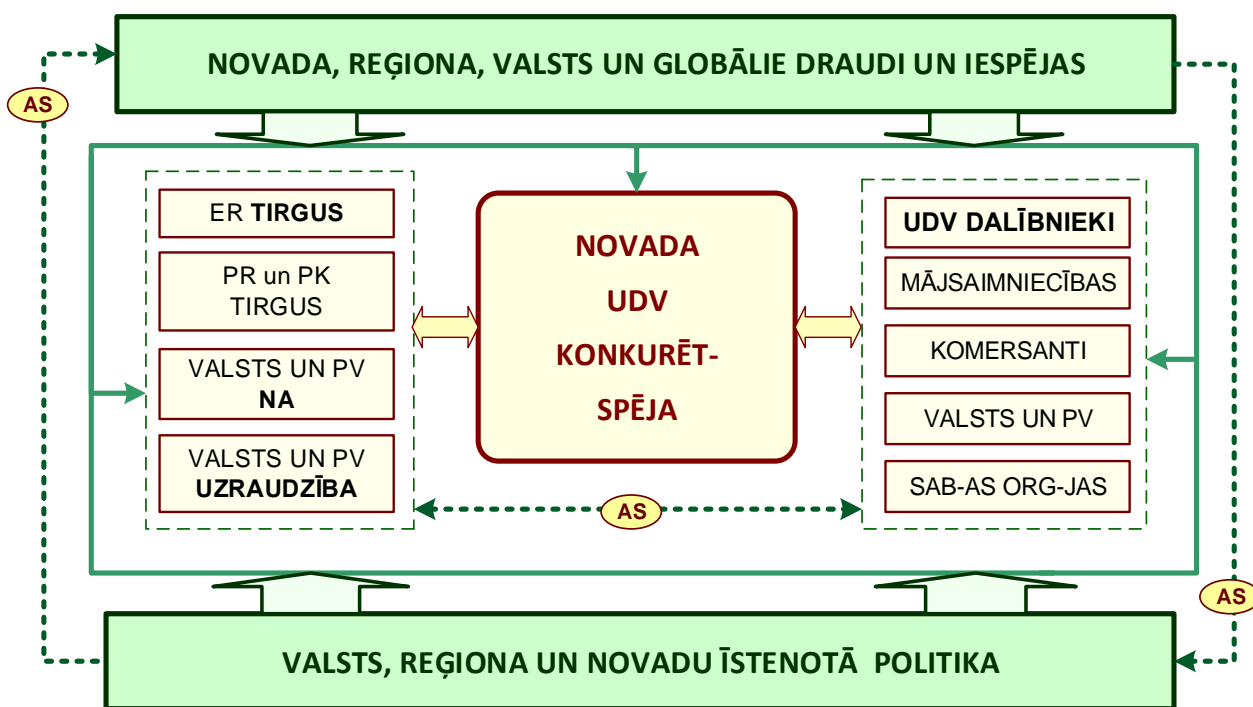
NOVADA, REĢIONA, VALSTS UN GLOBĀLIE DRAUDI UN IESPĒJAS

AS

ER TIRGUS

PR un PK TIRGUS

VALSTS UN PV NA

VALSTS UN PV UZRAUDZĪBA

NOVADA UDV KONKURĒTSPĒJA

UDV DALĪBNIEKI

MĀJSAIMNIECĪBAS

KOMERSANTI

VALSTS UN PV

SAB-AS ORG-JAS

AS

AS

VALSTS, REĢIONA UN NOVADU ĪSTENOTĀ POLITIKA